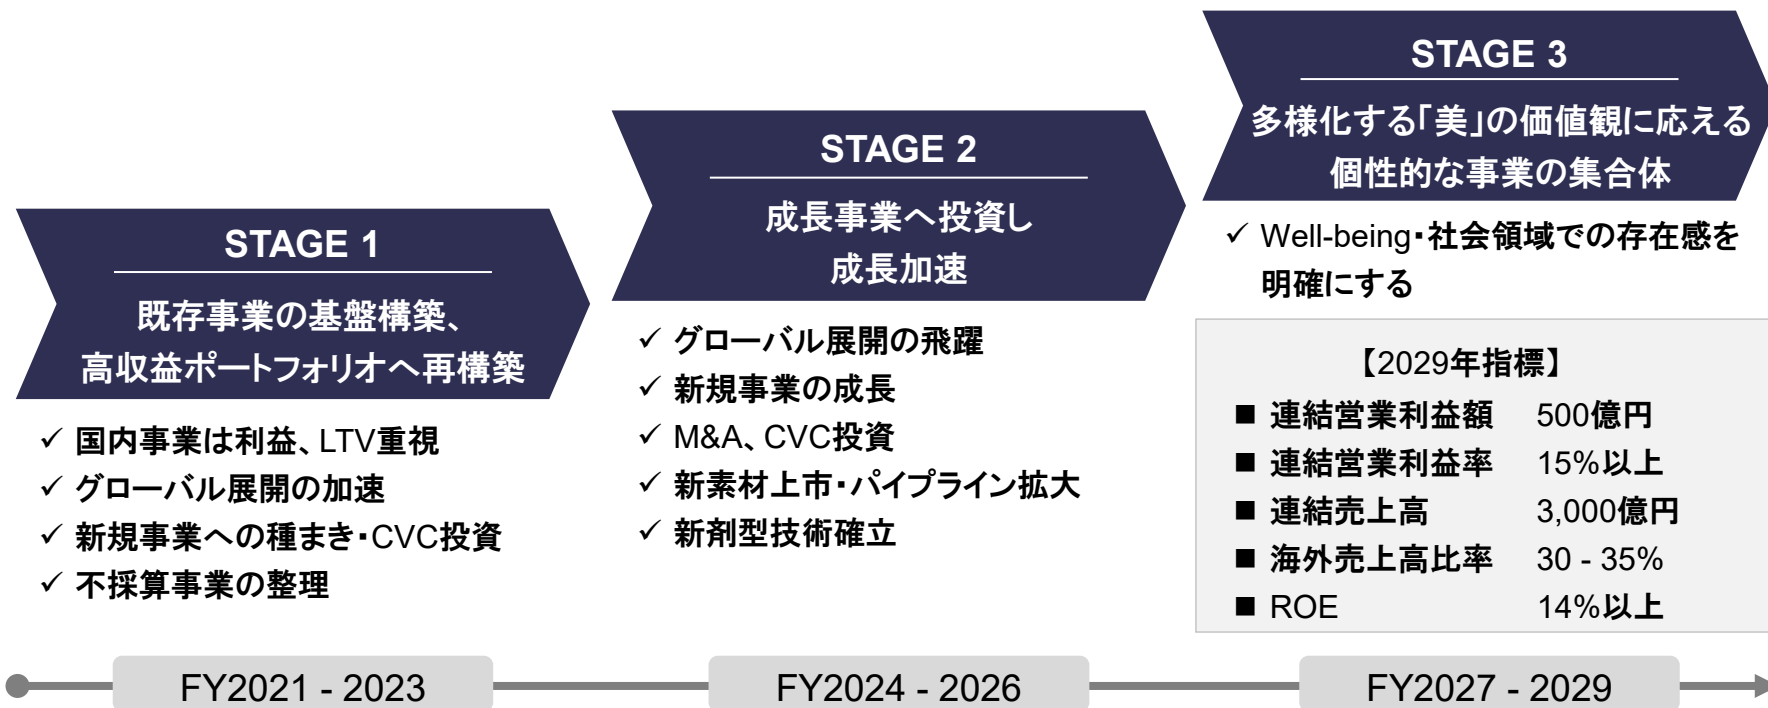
STAGE 1

既存事業の基盤構築、高収益ポートフォリオへ再構築

✓ 国内事業は利益、LTV重視
✓ グローバル展開の加速
✓ 新規事業への種まき･CVC投資
✓ 不採算事業の整理

STAGE 2

成長事業へ投資し成長加速

✓ グローバル展開の飛躍
✓ 新規事業の成長
✓ M&A、CVC投資
✓ 新素材上市･パイプライン拡大
✓ 新剤型技術確立

STAGE 3

多様化する｢美｣の価値観に応える個性的な事業の集合体

✓ Well-being･社会領域での存在感を明確にする

【2029年指標】

| | |
|---|---|
| ■ 連結営業利益額 | 500億円 |
| ■ 連結営業利益率 | 15%以上 |
| ■ 連結売上高 | 3,000億円 |
| ■ 海外売上高比率 | 30 - 35% |
| ■ ROE | 14%以上 |

FY2021 - 2023

FY2024 - 2026

FY2027 - 2029